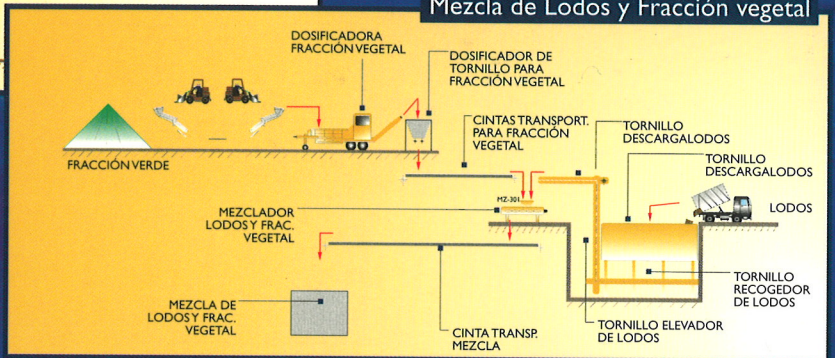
Mezcla de Lodos y Fracción vegetal

DOSIFICADORA FRACCIÓN VEGETAL

DOSIFICADOR DE TORNILLO PARA FRACCIÓN VEGETAL

CINTAS TRANSPORT. PARA FRACCIÓN VEGETAL

TORNILLO DESCARGALODOS

TORNILLO DESCARGALODOS

FRACCIÓN VERDE

LODOS

MZ-301

MEZCLADOR LODOS Y FRAC. VEGETAL

TORNILLO RECOGEDOR DE LODOS

MEZCLA DE LODOS Y FRAC. VEGETAL

CINTA TRANSP. MEZCLA

TORNILLO ELEVADOR DE LODOS